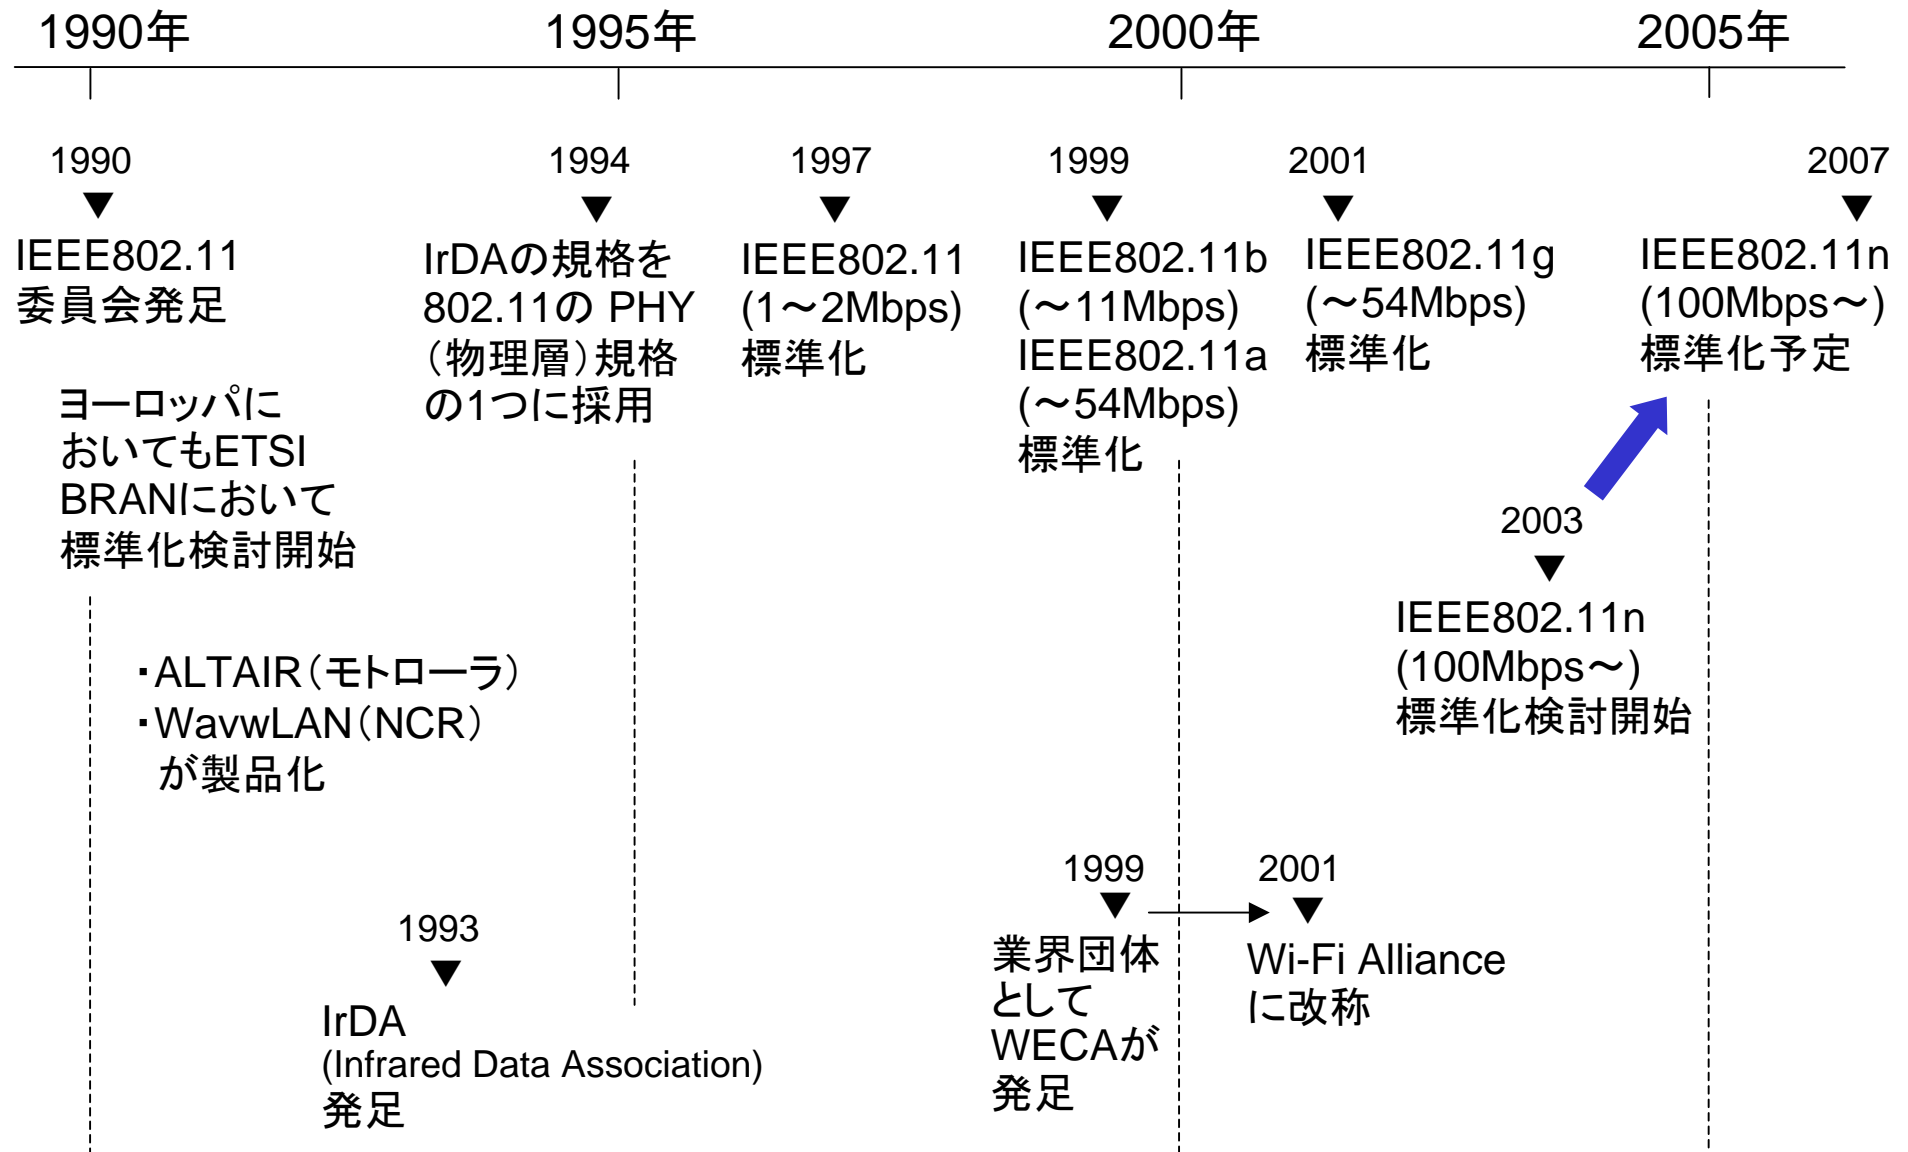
1990年 1995年 2000年 2005年

1990
IEEE802.11
委員会発足

ヨーロッパにおいてもETSI BRANにおいて標準化検討開始

・ALTAIR（モトローラ）
・WavwLAN（NCR）
が製品化

1993
IrDA
(Infrared Data Association)
発足

1994
IrDAの規格を802.11の PHY（物理層）規格の1つに採用

1997
IEEE802.11
(1～2Mbps)
標準化

1999
IEEE802.11b
(～11Mbps)
IEEE802.11a
(～54Mbps)
標準化

1999
業界団体としてWECAが発足

2001
Wi-Fi Alliance
に改称

2001
IEEE802.11g
(～54Mbps)
標準化

2003
IEEE802.11n
(100Mbps～)
標準化検討開始

2007
IEEE802.11n
(100Mbps～)
標準化予定